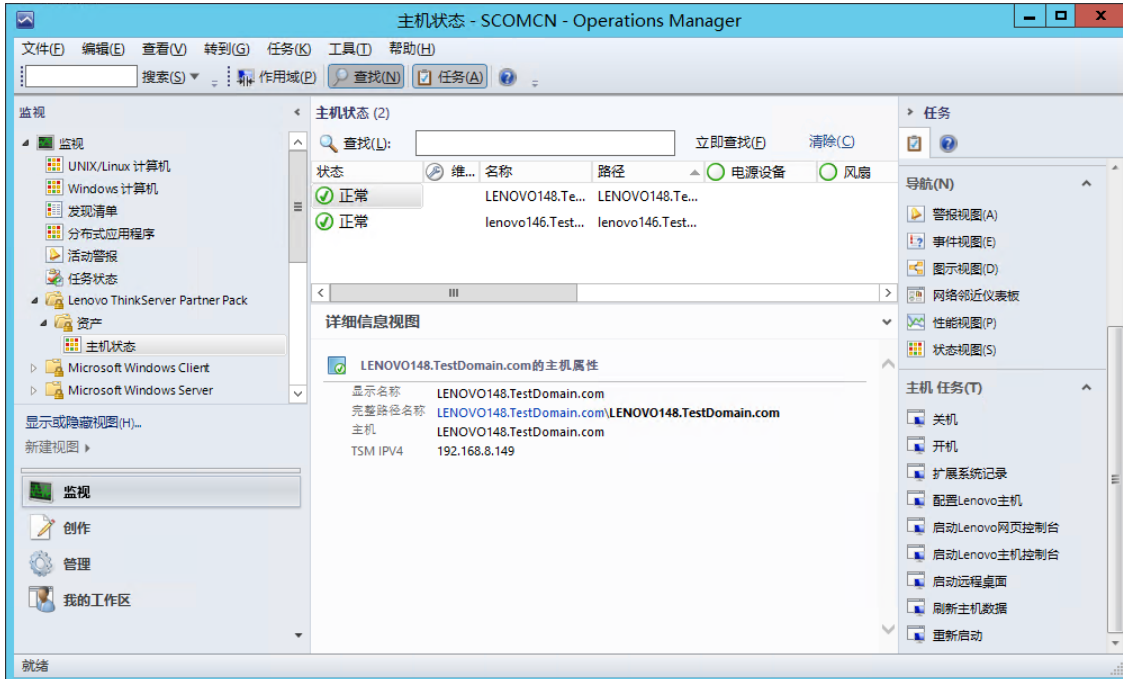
主机状态 - SCOMCN - Operations Manager

文件(F) 编辑(E) 查看(V) 转到(G) 任务(K) 工具(T) 帮助(H)

搜索(S) 作用域(P) 查找(N) 任务(A)

监视

监视
UNIX/Linux 计算机
Windows 计算机
发现清单
分布式应用程序
活动警报
任务状态
Lenovo ThinkServer Partner Pack
资产
主机状态
Microsoft Windows Client
Microsoft Windows Server

显示或隐藏视图(H)...
新建视图

监视
创作
管理
我的工作区

主机状态 (2)

查找(L): 立即查找(F) 清除(C)

| 状态 | 维... | 名称 | 路径 | 电源设备 | 风扇 |
|---|---|---|---|---|---|
| 正常 | | LENOVO148.Te... | LENOVO148.Te... | | |
| 正常 | | lenovo146.Test... | lenovo146.Test... | | |

详细信息视图

LENOVO148.TestDomain.com的主机属性

显示名称 LENOVO148.TestDomain.com
完整路径名称 LENOVO148.TestDomain.com\LENOVO148.TestDomain.com
主机 LENOVO148.TestDomain.com
TSM IPV4 192.168.8.149

任务

导航(N)
警报视图(A)
事件视图(E)
图示视图(D)
网络邻近仪表板
性能视图(P)
状态视图(S)

主机 任务(T)
关机
开机
扩展系统记录
配置Lenovo主机
启动Lenovo网页控制台
启动Lenovo主机控制台
启动远程桌面
刷新主机数据
重新启动

就绪